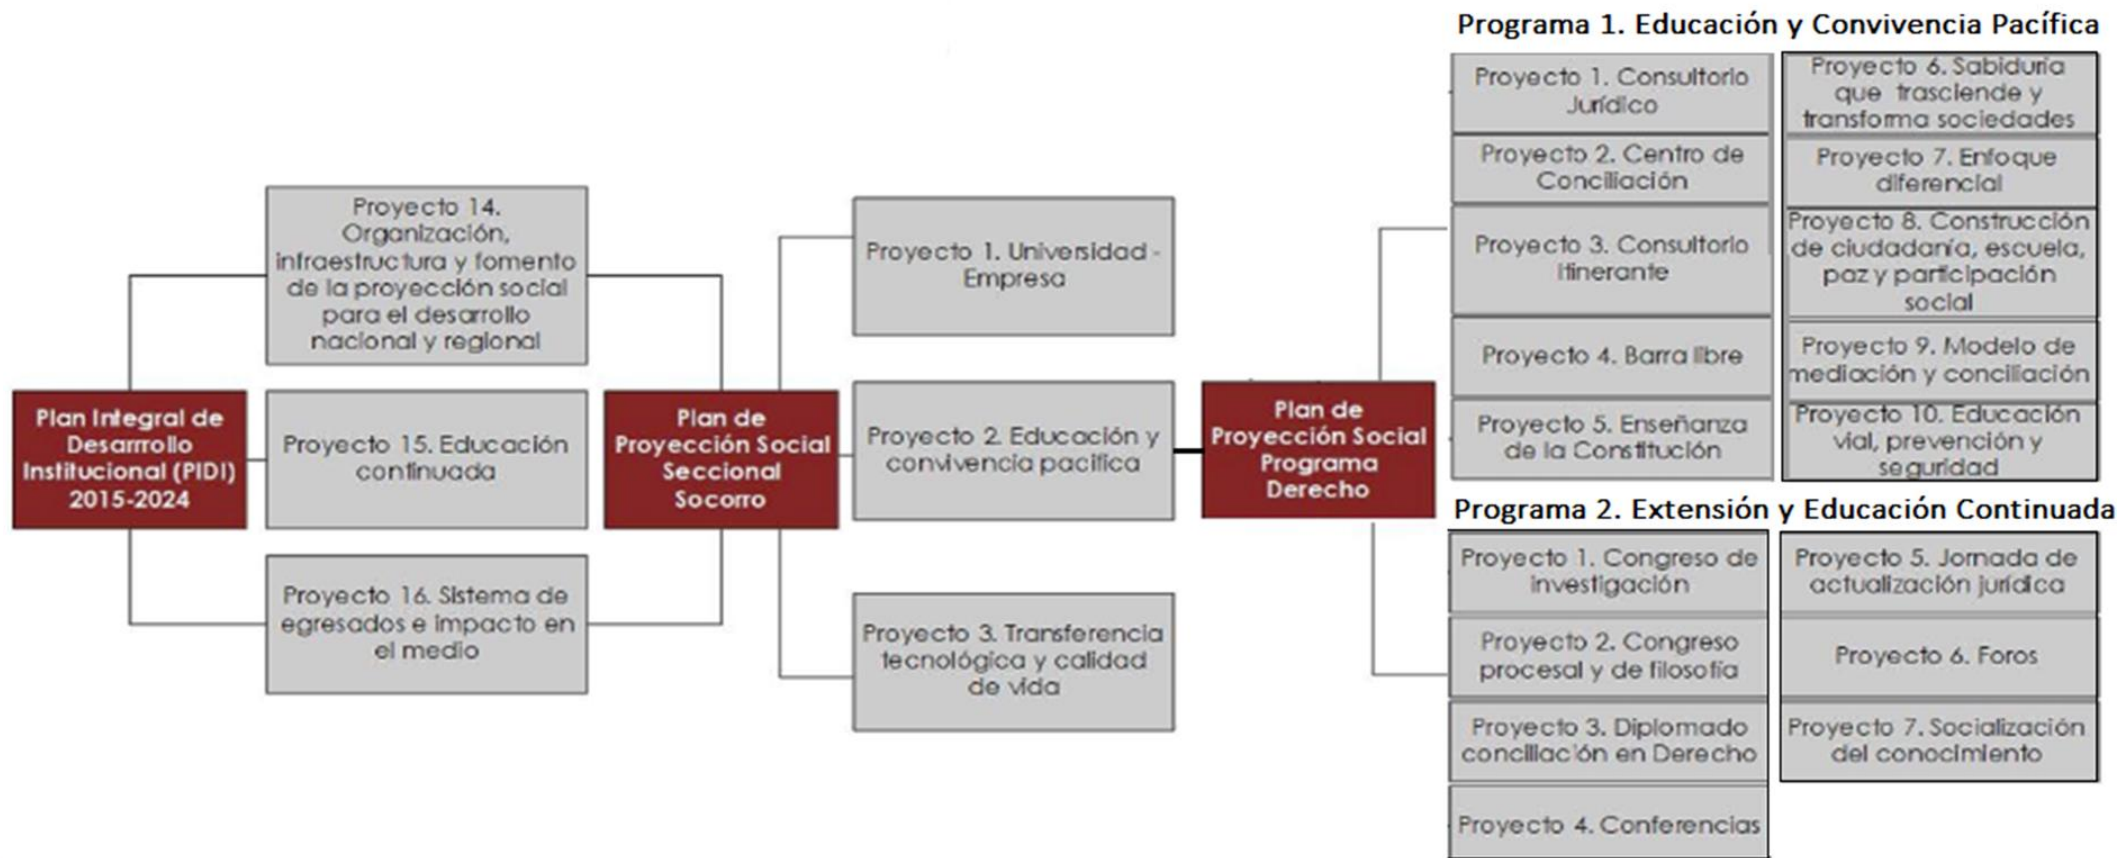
Plan Integral de Desarrollo Institucional (PIDI) 2015-2024

Proyecto 14. Organización, infraestructura y fomento de la proyección social para el desarrollo nacional y regional

Proyecto 15. Educación continuada

Proyecto 16. Sistema de egresados e impacto en el medio

Plan de Proyección Social Seccional Socorro

Proyecto 1. Universidad - Empresa

Proyecto 2. Educación y convivencia pacífica

Proyecto 3. Transferencia tecnológica y calidad de vida

Plan de Proyección Social Programa Derecho

Programa 1. Educación y Convivencia Pacífica

Proyecto 1. Consultorio Jurídico

Proyecto 2. Centro de Conciliación

Proyecto 3. Consultorio Itinerante

Proyecto 4. Barra libre

Proyecto 5. Enseñanza de la Constitución

Proyecto 6. Sabiduría que trasciende y transforma sociedades

Proyecto 7. Enfoque diferencial

Proyecto 8. Construcción de ciudadanía, escuela, paz y participación social

Proyecto 9. Modelo de mediación y conciliación

Proyecto 10. Educación vial, prevención y seguridad

Programa 2. Extensión y Educación Continuada

Proyecto 1. Congreso de investigación

Proyecto 2. Congreso procesal y de filosofía

Proyecto 3. Diplomado conciliación en Derecho

Proyecto 4. Conferencias

Proyecto 5. Jornada de actualización jurídica

Proyecto 6. Foros

Proyecto 7. Socialización del conocimiento